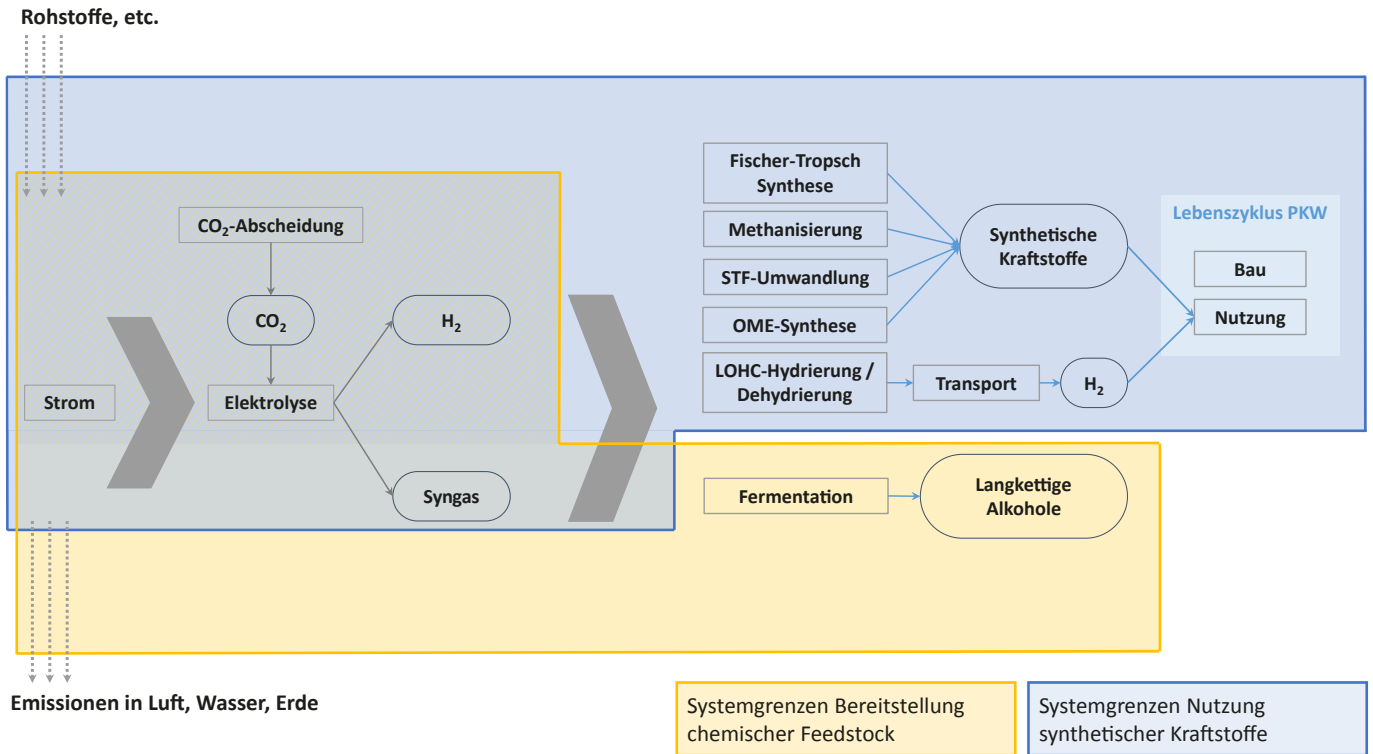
Rohstoffe, etc.

$CO_2$-Abscheidung

$CO_2$

Strom

Elektrolyse

$H_2$

Syngas

Fischer-Tropsch Synthese

Methanisierung

STF-Umwandlung

OME-Synthese

LOHC-Hydrierung / Dehydrierung

Synthetische Kraftstoffe

Transport

$H_2$

Lebenszyklus PKW

Bau

Nutzung

Fermentation

Langkettige Alkohole

Emissionen in Luft, Wasser, Erde

Systemgrenzen Bereitstellung chemischer Feedstock

Systemgrenzen Nutzung synthetischer Kraftstoffe